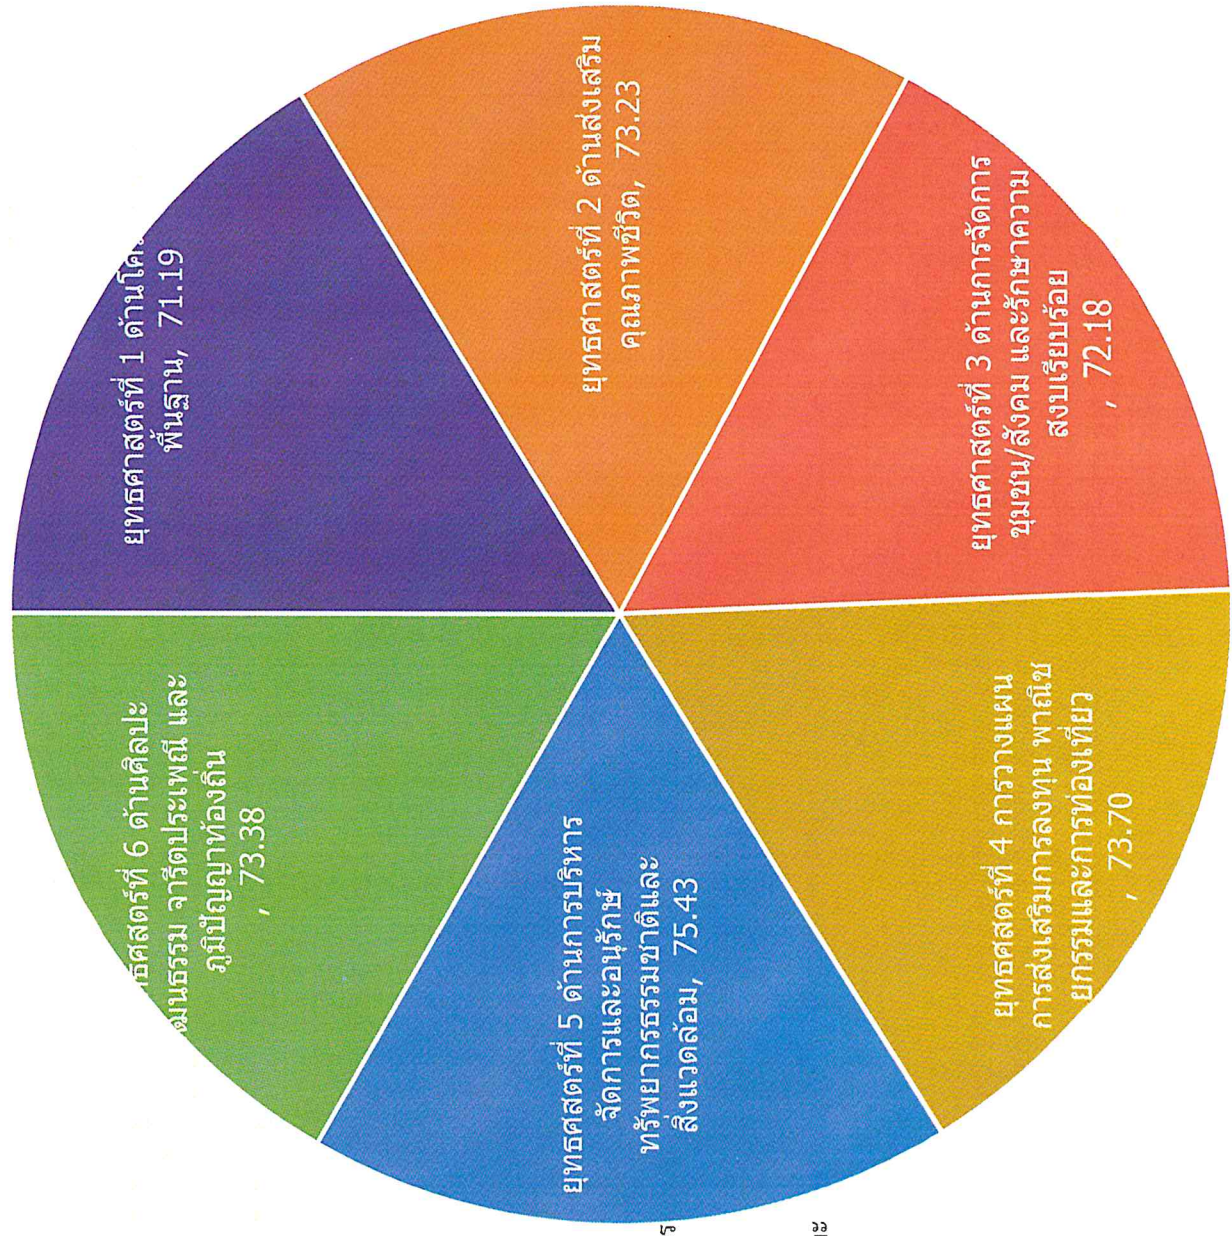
ยุทธศาสตร์ที่ 1 ด้านโค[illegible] พื้นฐาน, 71.19

ยุทธศาสตร์ที่ 2 ด้านส่งเสริมคุณภาพชีวิต, 73.23

ยุทธศาสตร์ที่ 3 ด้านการจัดการชุมชน/สังคม และรักษาความสงบเรียบร้อย , 72.18

ยุทธศาสตร์ที่ 4 การวางแผน การส่งเสริมการลงทุน พาณิชยกรรมและการท่องเที่ยว , 73.70

ยุทธศาสตร์ที่ 5 ด้านการบริหารจัดการและอนุรักษ์ทรัพยากรธรรมชาติและสิ่งแวดล้อม, 75.43

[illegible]ธศาสตร์ที่ 6 ด้านศิลปะ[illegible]มนธรรม จารีตประเพณี และภูมิปัญญาท้องถิ่น , 73.38

๖๖